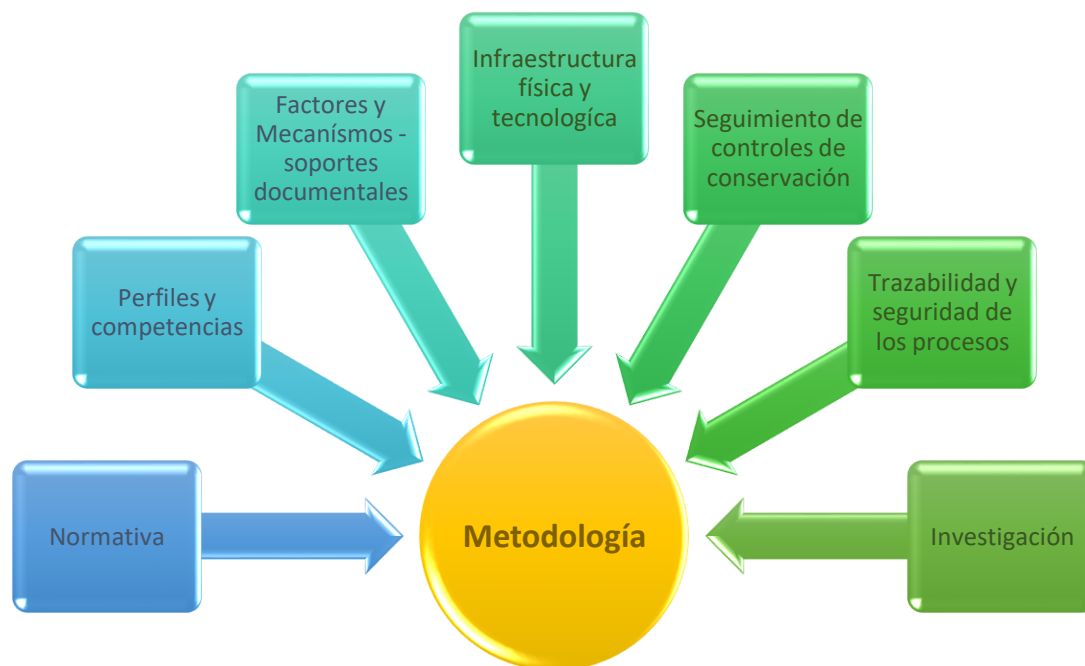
Normativa

Perfiles y competencias

Factores y Mecanísmos - soportes documentales

Infraestructura física y tecnologíca

Seguimiento de controles de conservación

Trazabilidad y seguridad de los procesos

Investigación

Metodología